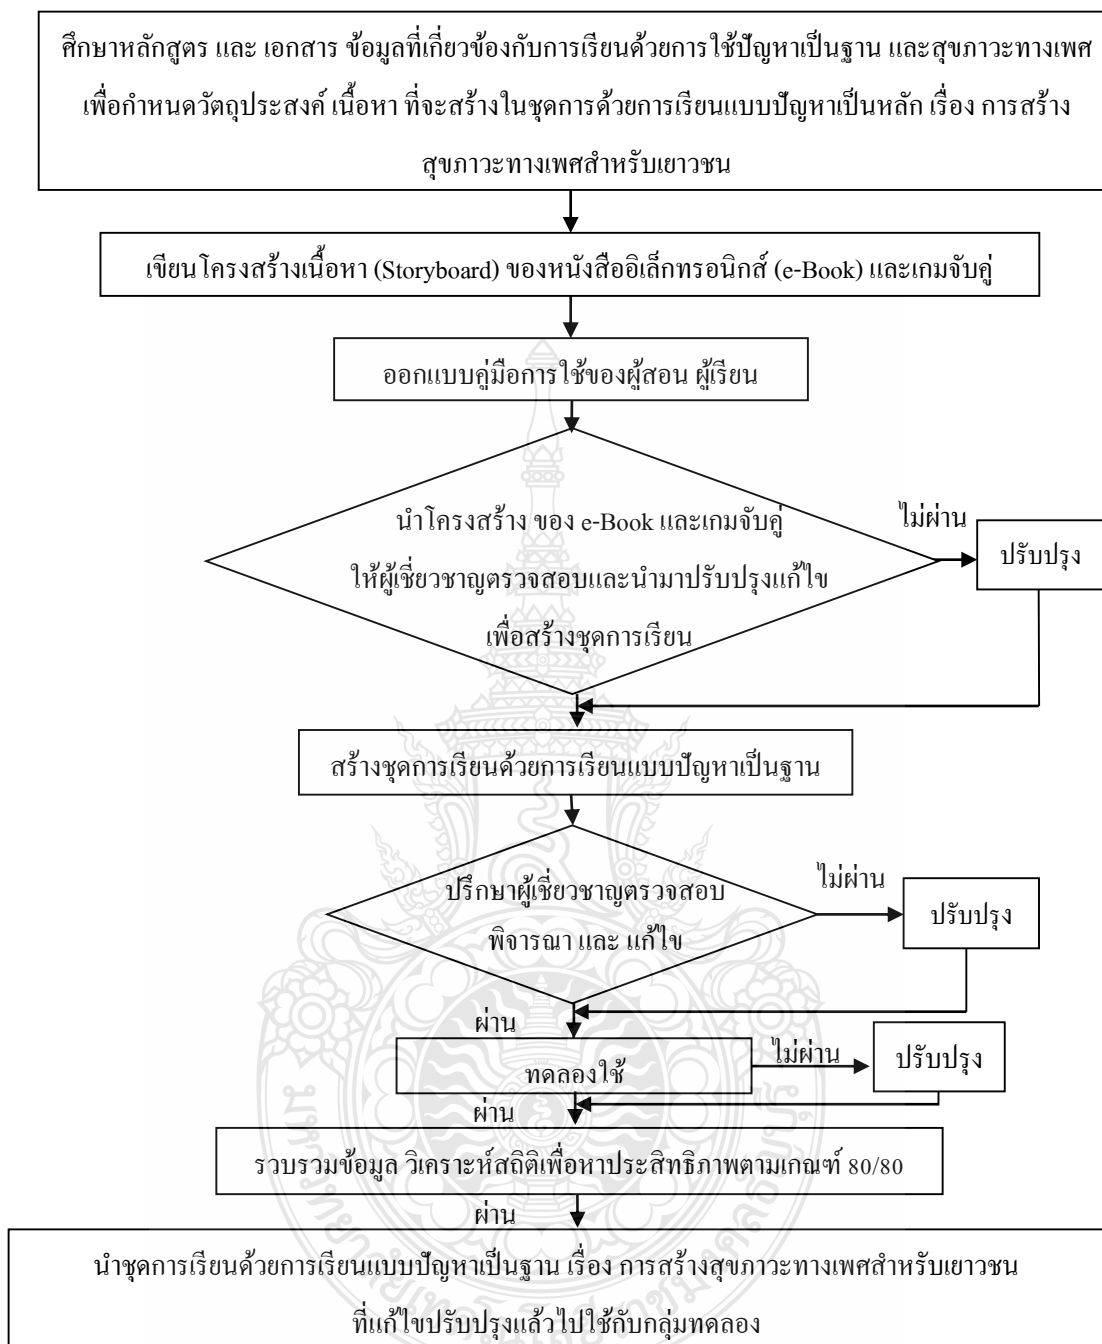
ศึกษาหลักสูตร และ เอกสาร ข้อมูลที่เกี่ยวข้องกับการเรียนด้วยการใช้ปัญหาเป็นฐาน และสุขภาวะทางเพศ เพื่อกำหนดวัตถุประสงค์ เนื้อหา ที่จะสร้างในชุดการด้วยการเรียนแบบปัญหาเป็นหลัก เรื่อง การสร้างสุขภาวะทางเพศสำหรับเยาวชน

เขียนโครงสร้างเนื้อหา (Storyboard) ของหนังสืออิเล็กทรอนิกส์ (e-Book) และเกมจับคู่

ออกแบบคู่มือการใช้ของผู้สอน ผู้เรียน

นำโครงสร้าง ของ e-Book และเกมจับคู่ ให้ผู้เชี่ยวชาญตรวจสอบและนำมาปรับปรุงแก้ไข เพื่อสร้างชุดการเรียน

ไม่ผ่าน

ปรับปรุง

สร้างชุดการเรียนด้วยการเรียนแบบปัญหาเป็นฐาน

ปรึกษาผู้เชี่ยวชาญตรวจสอบ พิจารณา และ แก้ไข

ไม่ผ่าน

ปรับปรุง

ผ่าน

ทดลองใช้

ไม่ผ่าน

ปรับปรุง

ผ่าน

รวบรวมข้อมูล วิเคราะห์สถิติเพื่อหาประสิทธิภาพตามเกณฑ์ 80/80

ผ่าน

นำชุดการเรียนด้วยการเรียนแบบปัญหาเป็นฐาน เรื่อง การสร้างสุขภาวะทางเพศสำหรับเยาวชน ที่แก้ไขปรับปรุงแล้วไปใช้กับกลุ่มทดลอง